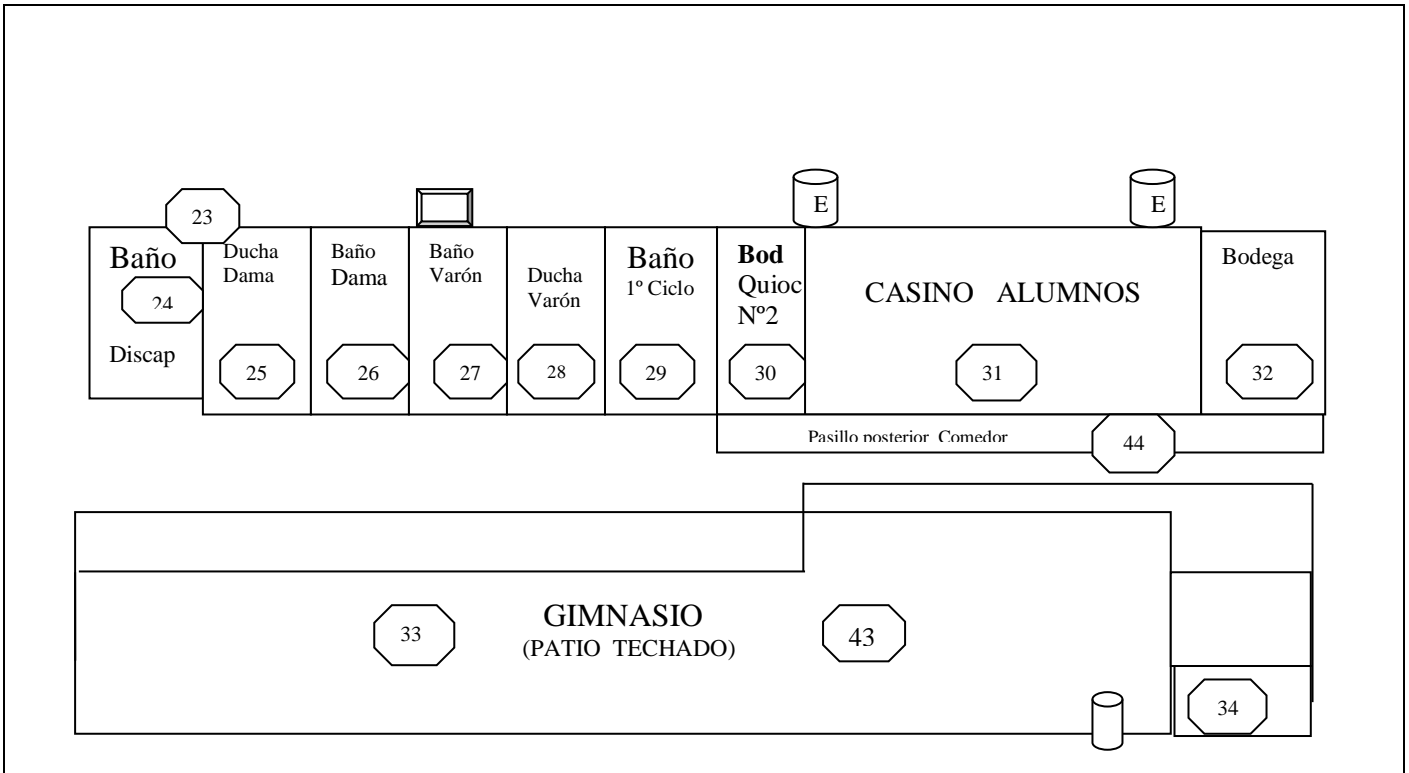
23

E

E

Baño

24

Discap

Ducha Dama

25

Baño Dama

26

Baño Varón

27

Ducha Varón

28

Baño 1º Ciclo

29

**Bod** Quioc Nº2

30

CASINO ALUMNOS

31

Bodega

32

Pasillo posterior Comedor

44

GIMNASIO (PATIO TECHADO)

33

43

34